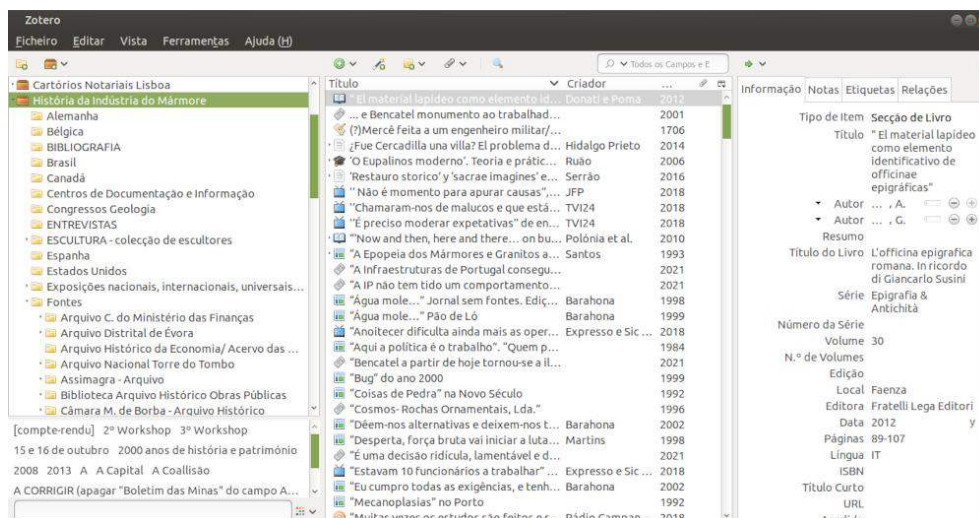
Zotero

Ficheiro Editar Vista Ferramentas Ajuda (H)

Todos os Campos e E

Cartórios Notariais Lisboa
História da Indústria do Mármore
Alemanha
Bélgica
BIBLIOGRAFIA
Brasil
Canadá
Centros de Documentação e Informação
Congressos Geologia
ENTREVISTAS
ESCULTURA - colecção de escultores
Espanha
Estados Unidos
Exposições nacionais, internacionais, universais...
Fontes
Arquivo C. do Ministério das Finanças
Arquivo Distrital de Évora
Arquivo Histórico da Economia/ Acervo das ...
Arquivo Nacional Torre do Tombo
Assimagra - Arquivo
Biblioteca Arquivo Histórico Obras Públicas
Câmara M. de Borba - Arquivo Histórico

[compte-rendu] 2º Workshop 3º Workshop
15 e 16 de outubro 2000 anos de história e património
2008 2013 A A Capital A Coallisão
A CORRIGIR (apagar "Boletim das Minas" do campo A...

| Título | Criador | ... |
|---|---|---|
| " El material lapídeo como elemento id... | Donati e Poma | 2012 |
| ... e Bencatel monumento ao trabalhad... | | 2001 |
| (?)Mercê feita a um engenheiro militar/... | | 1706 |
| ¿Fue Cercadilla una villa? El problema d... | Hidalgo Prieto | 2014 |
| 'O Eupalinos moderno'. Teoria e prátic... | Ruão | 2006 |
| 'Restauro storico' y 'sacrae imagines' e... | Serrão | 2016 |
| '' Não é momento para apurar causas",... | JFP | 2018 |
| "Chamaram-nos de malucos e que está... | TVI24 | 2018 |
| "É preciso moderar expetativas" de en... | TVI24 | 2018 |
| "Now and then, here and there... on bu... | Polónia et al. | 2010 |
| "A Epopeia dos Mármores e Granitos a... | Santos | 1993 |
| "A Infraestruturas de Portugal consegu... | | 2021 |
| "A IP não tem tido um comportamento... | | 2021 |
| "Água mole..." Jornal sem fontes. Ediç... | Barahona | 1998 |
| "Água mole..." Pão de Ló | Barahona | 1999 |
| "Anoitecer dificulta ainda mais as oper... | Expresso e Sic ... | 2018 |
| "Aqui a política é o trabalho". "Quem p... | | 1984 |
| "Bencatel a partir de hoje tornou-se a il... | | 2021 |
| "Bug" do ano 2000 | | 1999 |
| "Coisas de Pedra" na Novo Século | | 1992 |
| "Cosmos- Rochas Ornamentais, Lda." | | 1996 |
| "Dêem-nos alternativas e deixem-nos t... | Barahona | 2002 |
| "Desperta, força bruta vai iniciar a luta... | Martins | 1998 |
| "É uma decisão ridícula, lamentável e d... | | 2021 |
| "Estavam 10 funcionários a trabalhar" ... | Expresso e Sic ... | 2018 |
| "Eu cumpro todas as exigências, e tenh... | Barahona | 2002 |
| "Mecanoplasias" no Porto | | 1992 |
| "Muitas vezes os estudos são feitos e s... | Rádio Campan... | 2018 |

Informação Notas Etiquetas Relações

Tipo de Item Secção de Livro
Título " El material lapídeo como elemento identificativo de officinae epigráficas"
Autor ..., A.
Autor ..., G.
Resumo
Título do Livro L'officina epigrafica romana. In ricordo di Giancarlo Susini
Série Epigrafia & Antichità
Número da Série
Volume 30
N.º de Volumes
Edição
Local Faenza
Editora Fratelli Lega Editori
Data 2012 y
Páginas 89-107
Língua IT
ISBN
Título Curto
URL